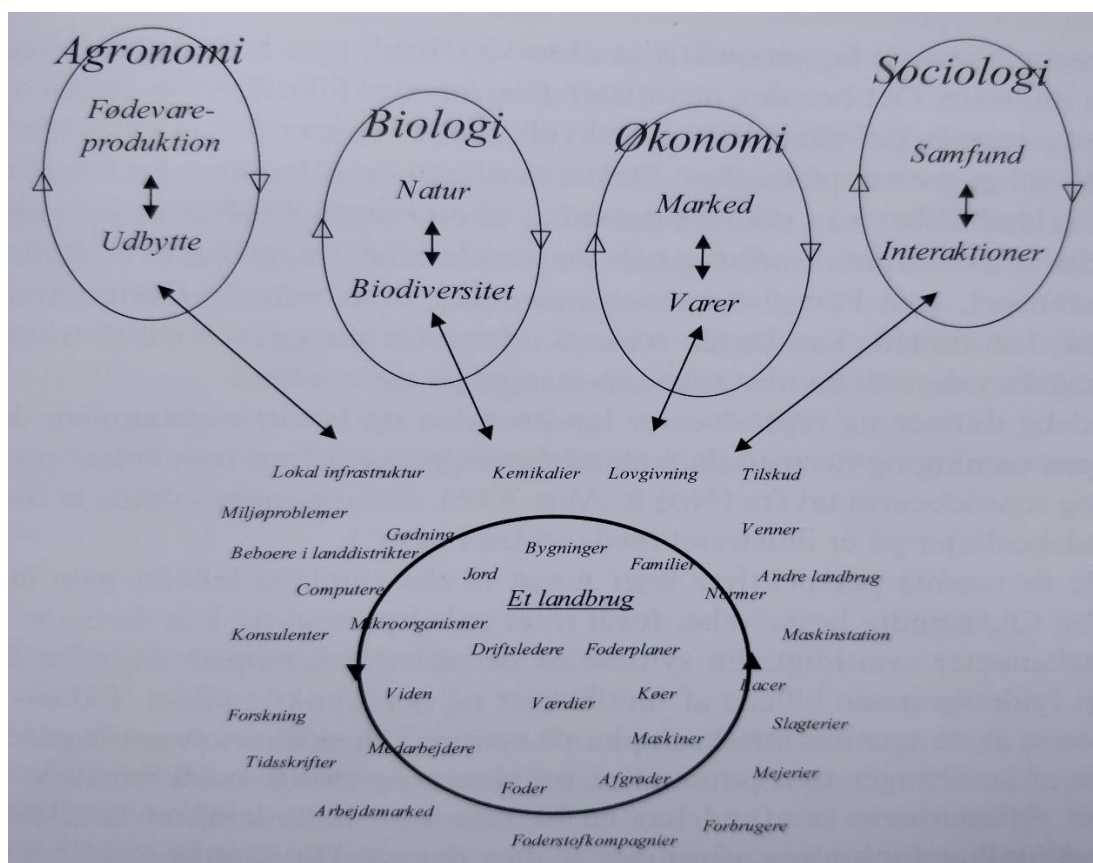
Agronomi

Fødevareproduktion

Udbytte

Biologi

Natur

Biodiversitet

Økonomi

Marked

Varer

Sociologi

Samfund

Interaktioner

Lokal infrastruktur

Kemikalier

Lovgivning

Tilskud

Miljøproblemer

Venner

Gødning

Beboere i landdistrikter

Bygninger

Familier

Andre landbrug

Jord

Computere

Et landbrug

Normer

Mikroorganismer

Konsulenter

Driftsledere

Foderplaner

Maskinstation

Viden

Køer

Racer

Værdier

Forskning

Slagterier

Maskiner

Medarbejdere

Tidsskrifter

Mejerier

Afgrøder

Foder

Arbejdsmarked

Forbrugere

Foderstofkompagnier